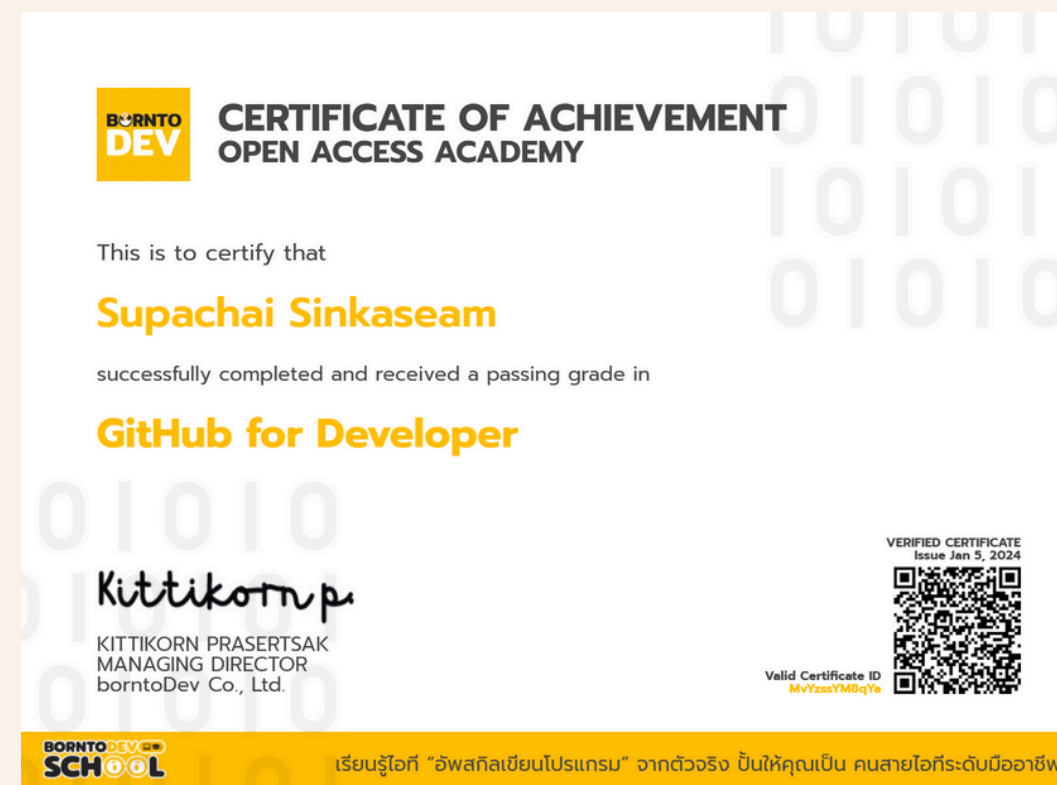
BORNTO DEV

CERTIFICATE OF ACHIEVEMENT
OPEN ACCESS ACADEMY

This is to certify that

Supachai Sinkaseam

successfully completed and received a passing grade in

GitHub for Developer

Kittikorn p.

KITTIKORN PRASERTSAK
MANAGING DIRECTOR
borntoDev Co., Ltd.

VERIFIED CERTIFICATE
Issue Jan 5, 2024

Valid Certificate ID
MvYzssYM8qYa

BORNTODEV SCHOOL

เรียนรู้ไอที "อัพสกิลเขียนโปรแกรม" จากตัวจริง ปั้นให้คุณเป็น คนสายไอทีระดับมืออาชีพ